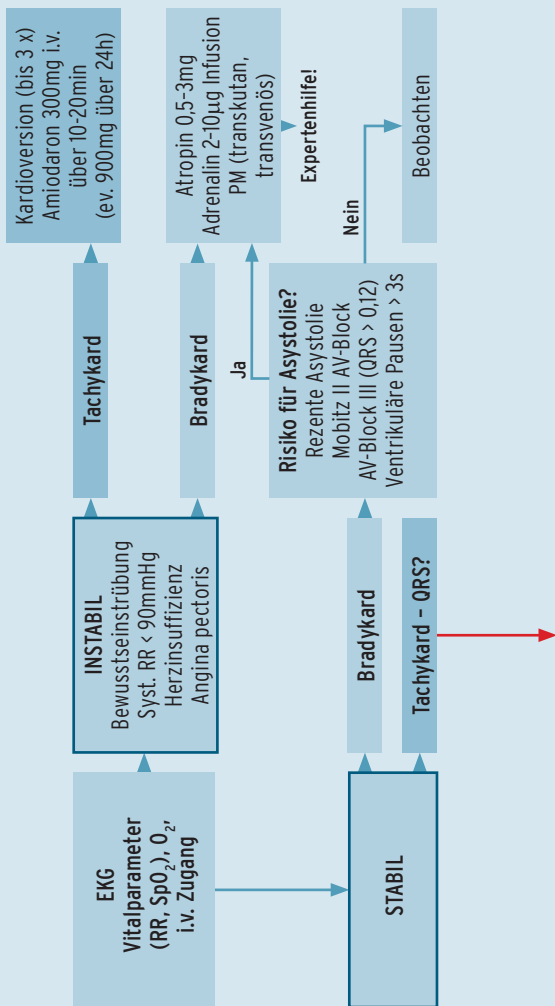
EKG
Vitalparameter (RR, $SpO_2$), $O_2$, i.v. Zugang

INSTABIL
Bewusstseinstrübung
Syst. RR < 90mmHg
Herzinsuffizienz
Angina pectoris

Tachykard

Kardioversion (bis 3 x)
Amiodaron 300mg i.v. über 10-20min
(ev. 900mg über 24h)

Bradykard

Atropin 0,5-3mg
Adrenalin 2-10µg Infusion
PM (transkutan, transvenös)

Expertenhilfe!

Ja

Risiko für Asystolie?
Rezente Asystolie
Mobitz II AV-Block
AV-Block III (QRS > 0,12)
Ventrikuläre Pausen > 3s

Nein

Beobachten

STABIL

Bradykard

Tachykard – QRS?